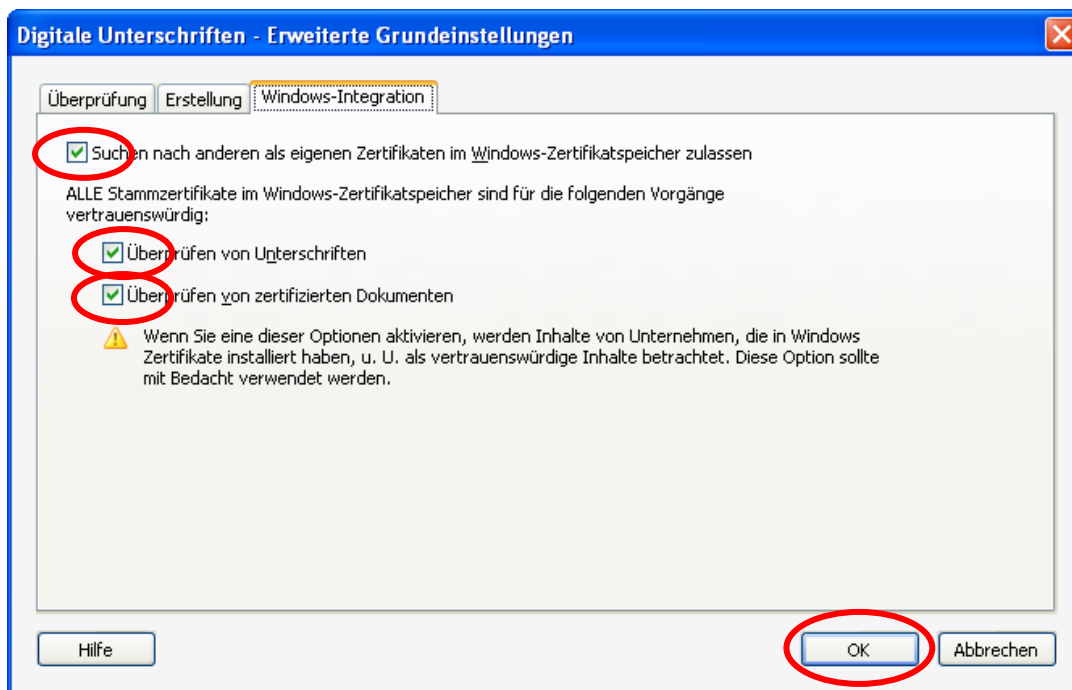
Digitale Unterschriften - Erweiterte Grundeinstellungen

Überprüfung | Erstellung | Windows-Integration

Suchen nach anderen als eigenen Zertifikaten im Windows-Zertifikatspeicher zulassen

ALLE Stammzertifikate im Windows-Zertifikatspeicher sind für die folgenden Vorgänge vertrauenswürdig:

Überprüfen von Unterschriften

Überprüfen von zertifizierten Dokumenten

Wenn Sie eine dieser Optionen aktivieren, werden Inhalte von Unternehmen, die in Windows Zertifikate installiert haben, u. U. als vertrauenswürdige Inhalte betrachtet. Diese Option sollte mit Bedacht verwendet werden.

Hilfe

OK

Abbrechen